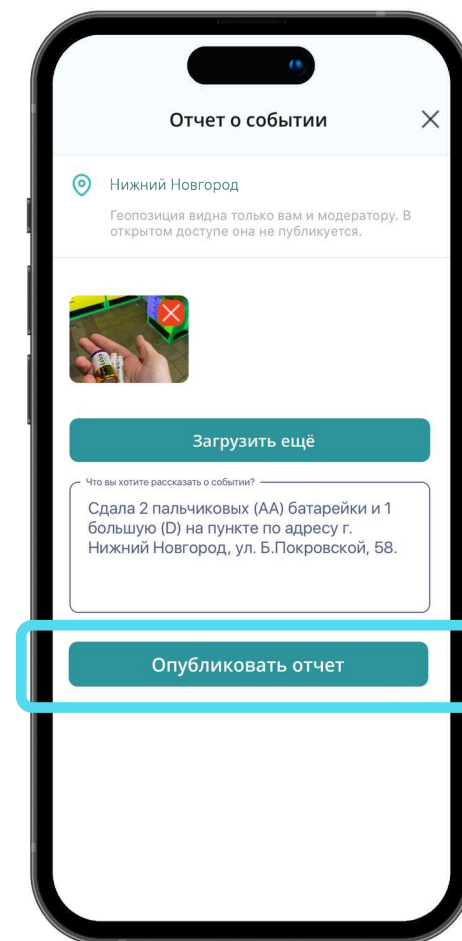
Отчет о событии

Нижний Новгород

Геопозиция видна только вам и модератору. В открытом доступе она не публикуется.

Загрузить ещё

Что вы хотите рассказать о событии?

Сдала 2 пальчиковых (АА) батарейки и 1 большую (D) на пункте по адресу г. Нижний Новгород, ул. Б.Покровской, 58.

Опубликовать отчет